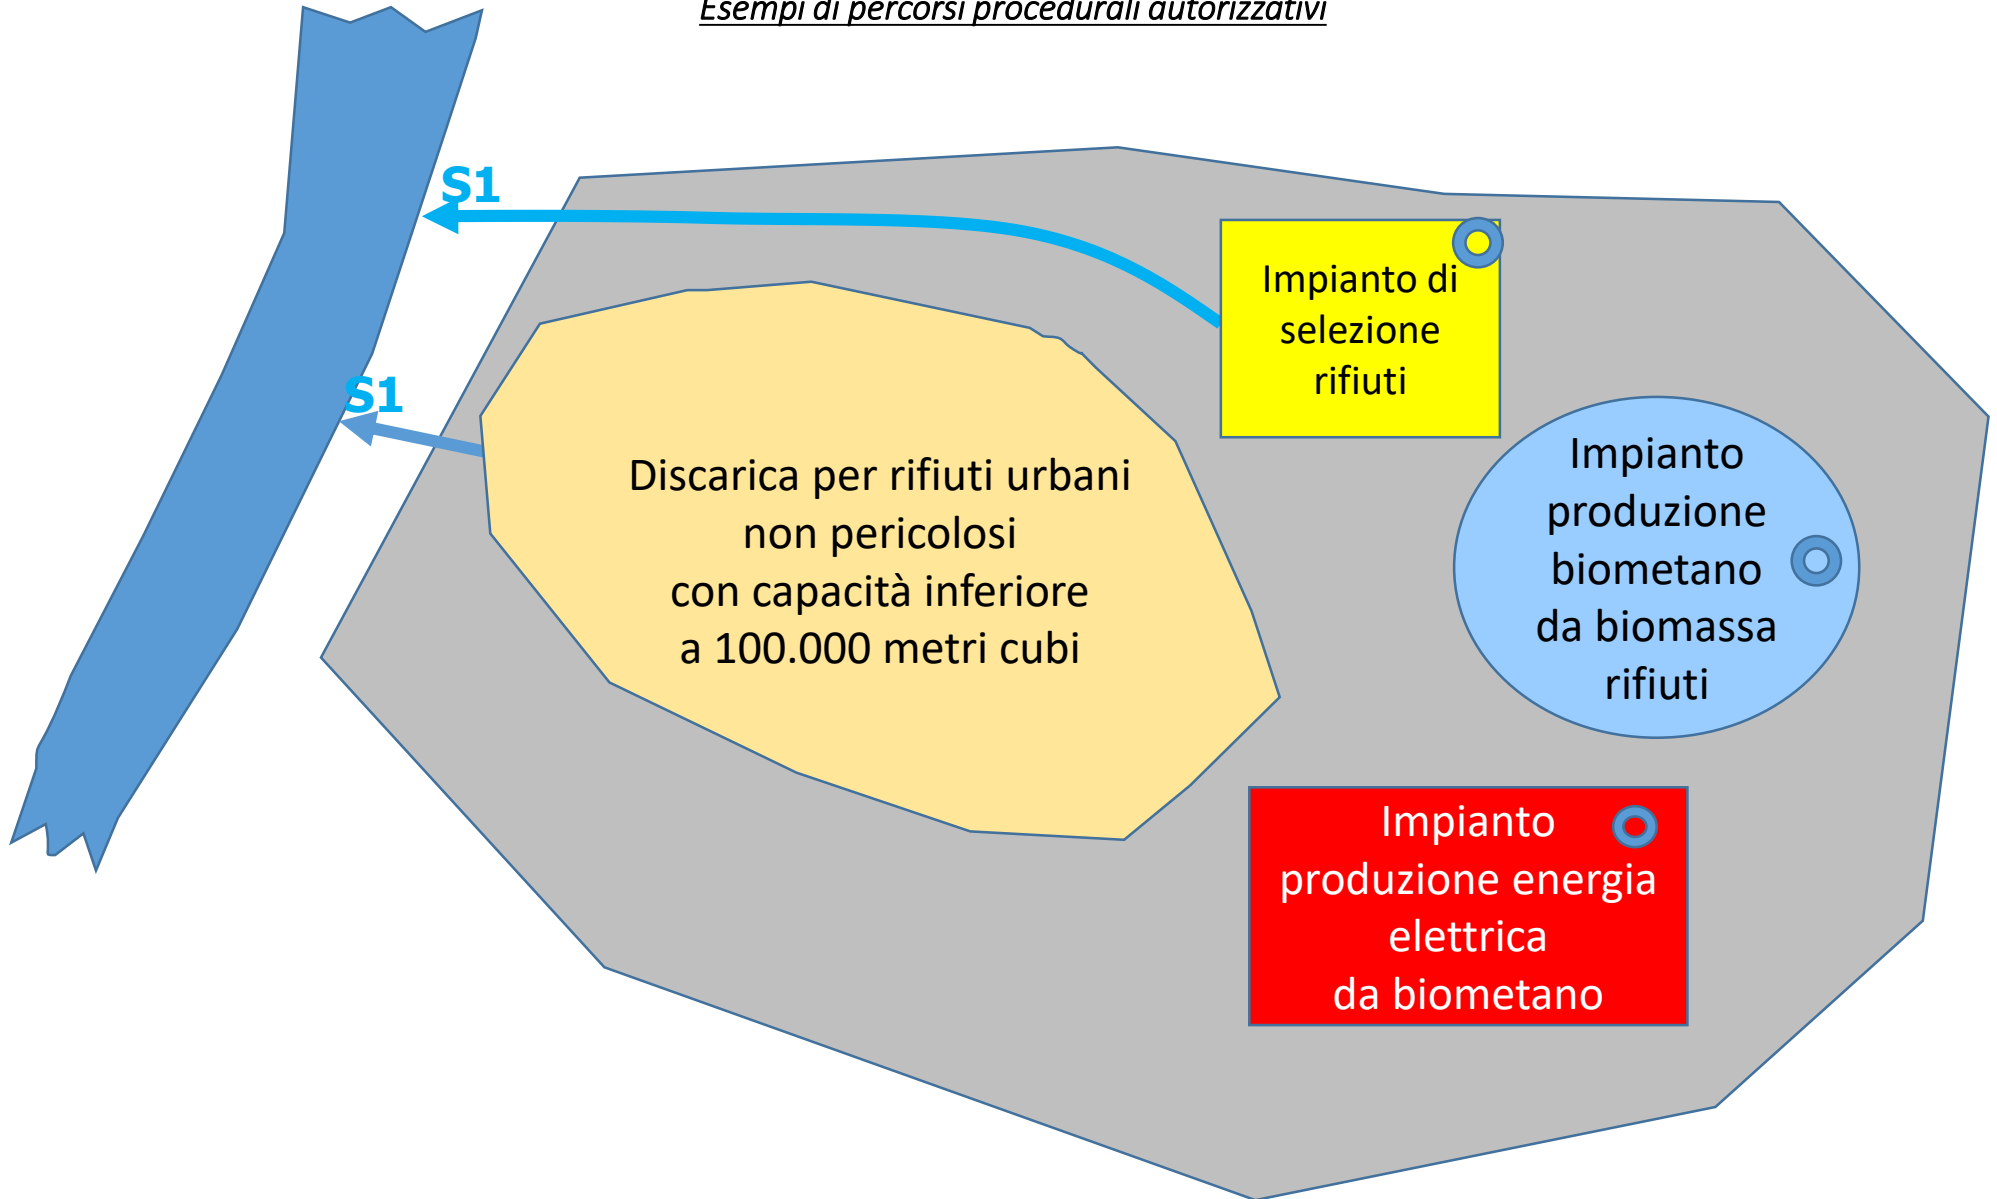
Esempi di percorsi procedurali autorizzativi

S1

S1

Impianto di selezione rifiuti

Discarica per rifiuti urbani non pericolosi con capacità inferiore a 100.000 metri cubi

Impianto produzione biometano da biomassa rifiuti

Impianto produzione energia elettrica da biometano